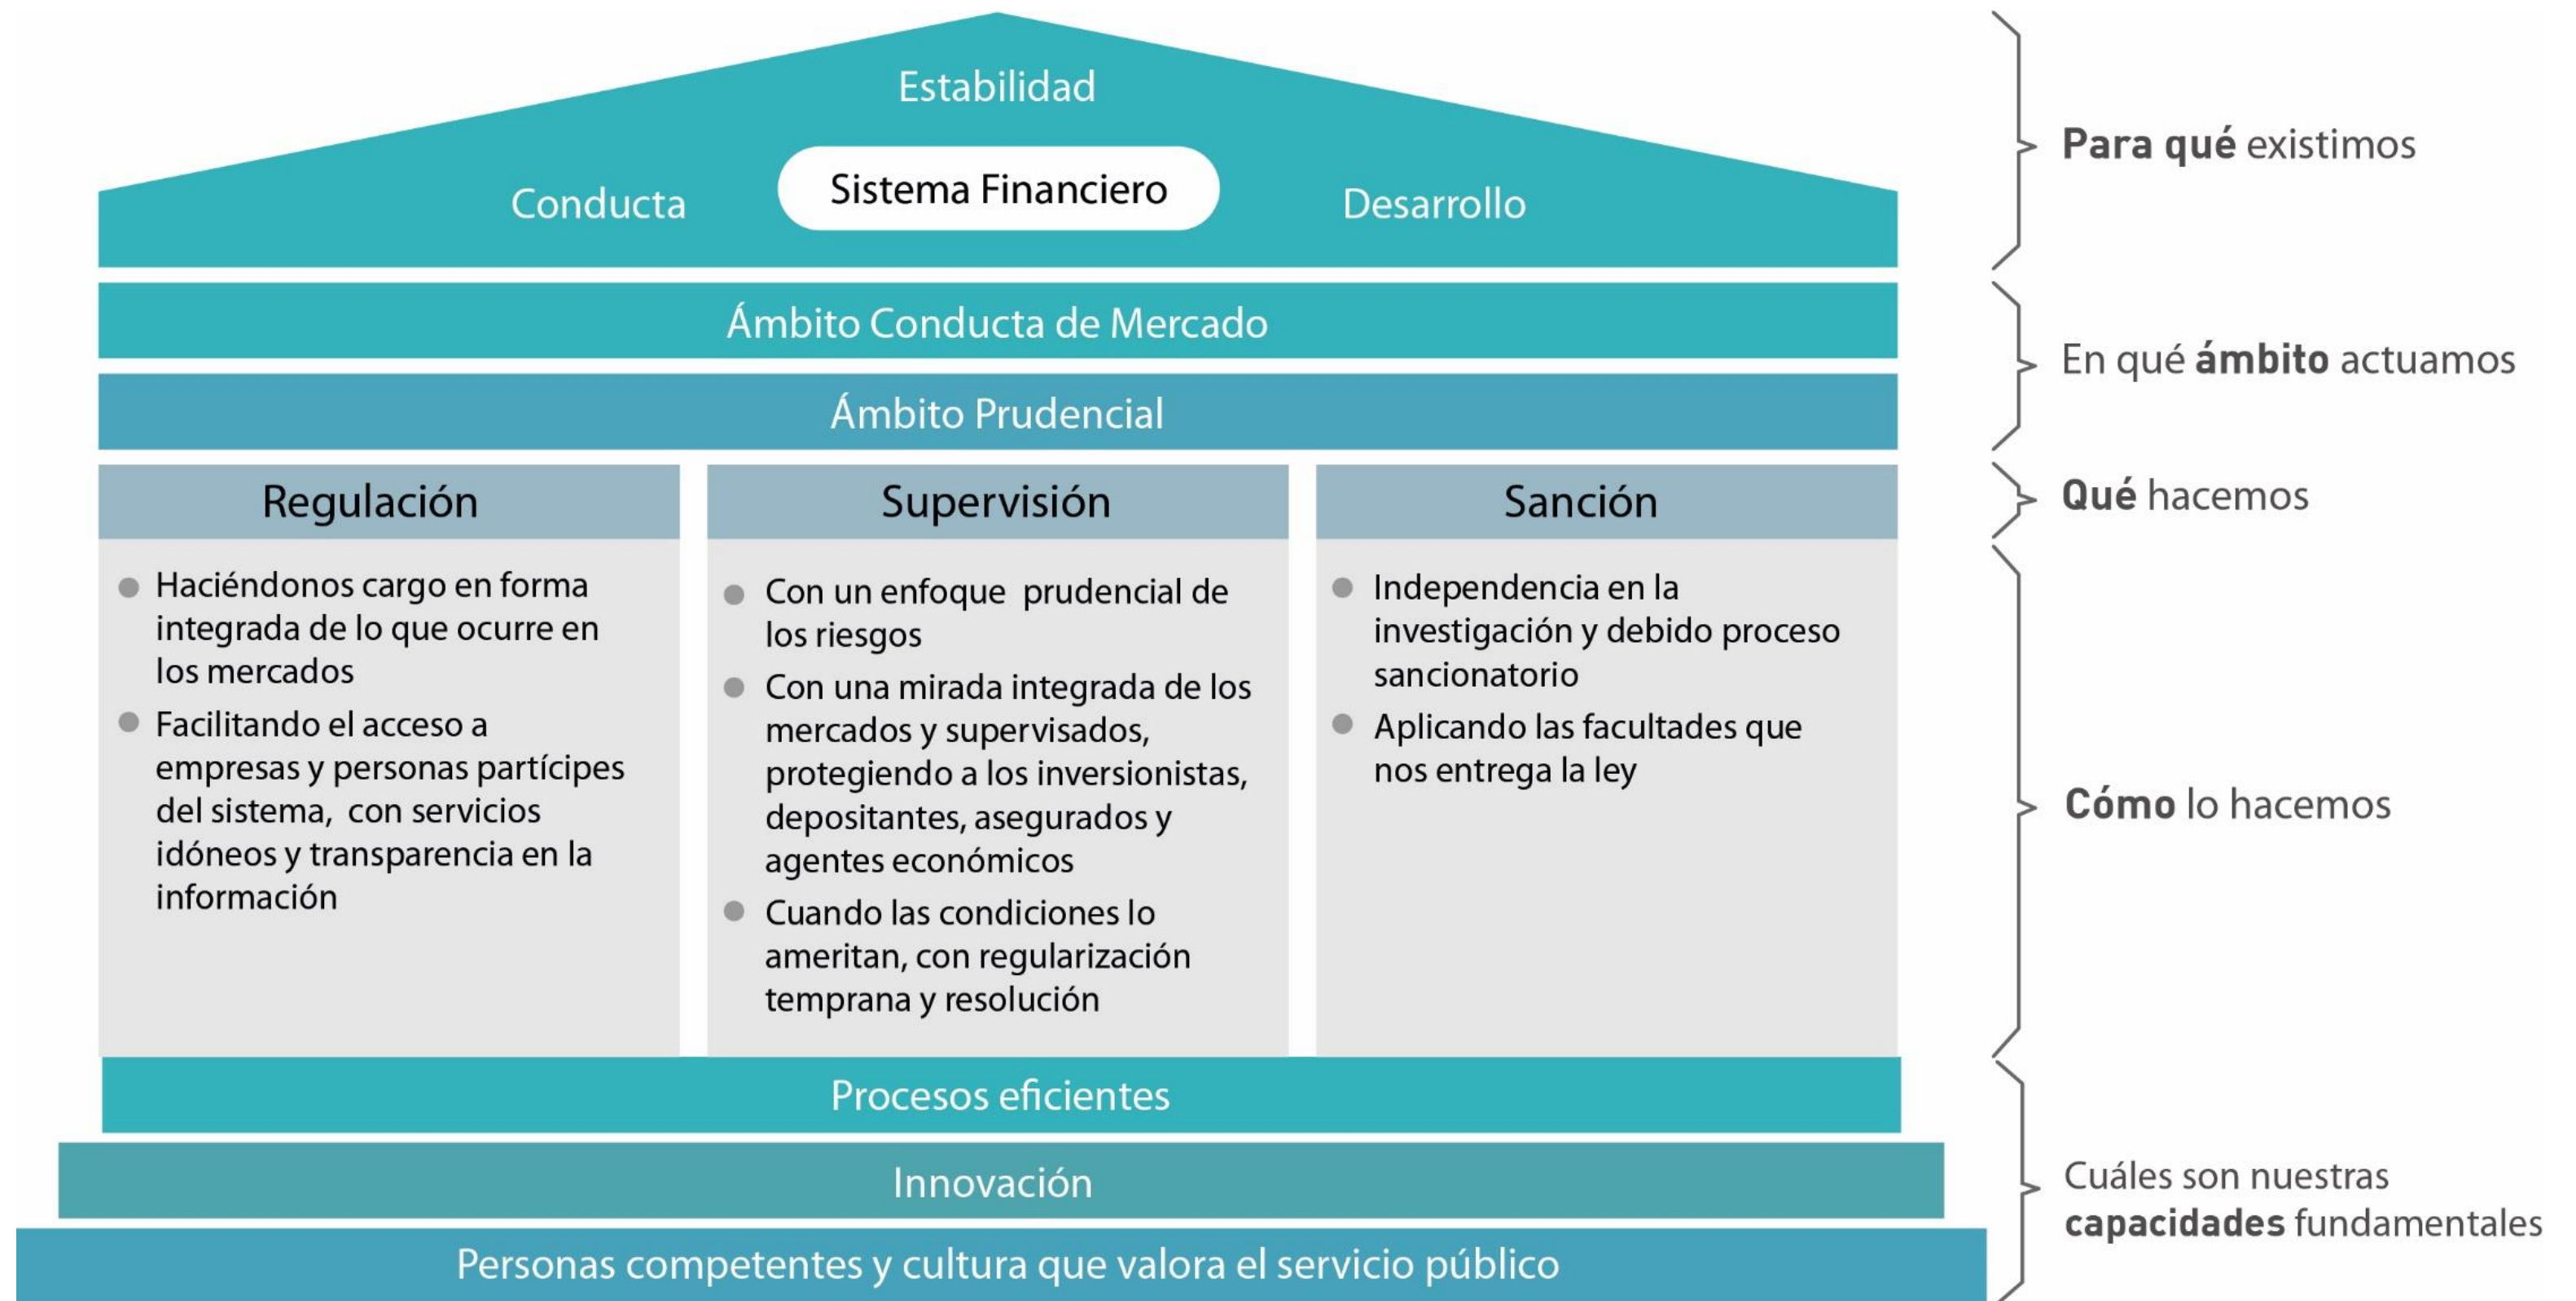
Estabilidad

Conducta

Sistema Financiero

Desarrollo

**Para qué** existimos

Ámbito Conducta de Mercado

Ámbito Prudencial

En qué **ámbito** actuamos

Regulación

Supervisión

Sanción

**Qué** hacemos

- Haciéndonos cargo en forma integrada de lo que ocurre en los mercados
- Facilitando el acceso a empresas y personas partícipes del sistema, con servicios idóneos y transparencia en la información

- Con un enfoque prudencial de los riesgos
- Con una mirada integrada de los mercados y supervisados, protegiendo a los inversionistas, depositantes, asegurados y agentes económicos
- Cuando las condiciones lo ameritan, con regularización temprana y resolución

- Independencia en la investigación y debido proceso sancionatorio
- Aplicando las facultades que nos entrega la ley

**Cómo** lo hacemos

Procesos eficientes

Innovación

Personas competentes y cultura que valora el servicio público

Cuáles son nuestras **capacidades** fundamentales